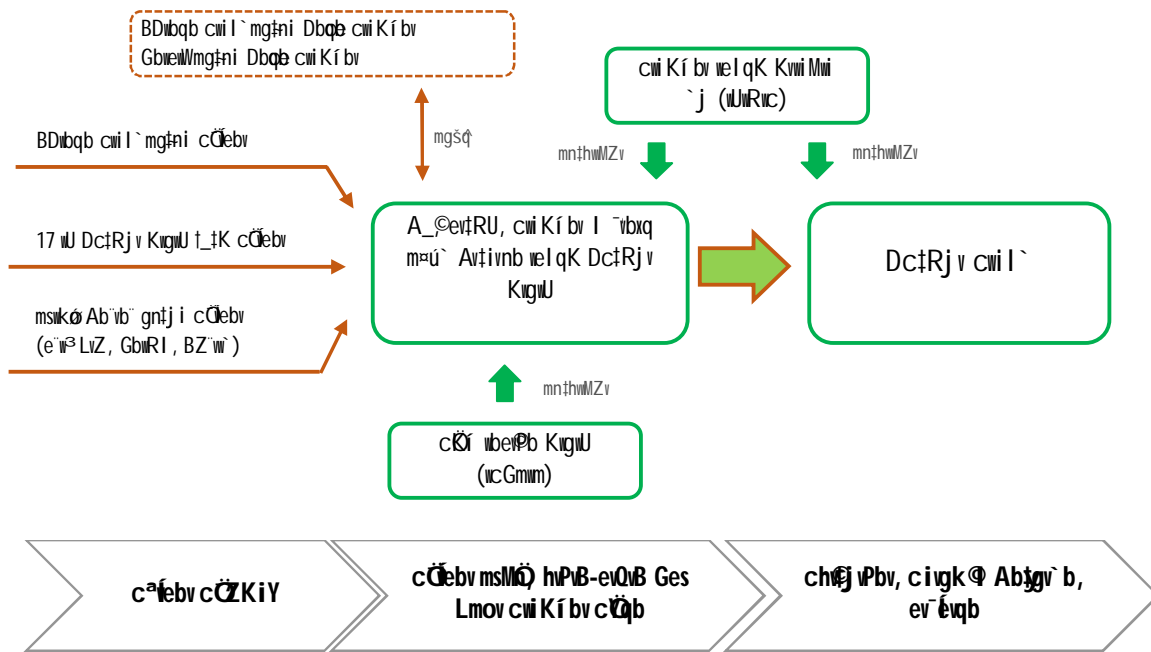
BDwbqb cwil`mg‡ni Dbœqb cwiKíbv
GbwRIwmg‡ni Dbœqb cwiKíbv

cwiKíbv welqK KwiMwi
`j (wUwRwc)

mgš^q

BDwbqb cwil`mg‡ni cÖ¯Íve

mn‡hvwMZv

mn‡hvwMZv

17 wU Dc‡Rjv KwgwU †_‡K cÖ¯Íve

A_©ev‡RU, cwiKíbv I ¯'vbxq m¤ú` Av‡jvPbv welqK Dc‡Rjv KwgwU

Dc‡Rjv cwil`

msmkøó Ab¨vb¨ gn‡ji cÖ¯Íve
(e¨w³ LvZ, GbwRI, BZ¨vw`)

mn‡hvwMZv

cÖKí wbe©vPb KwgwU
(wcGmwm)

cª¯Íve cÖ¯ÍZKiY

cÖ¯Íve msMÖn, hvPvB-evQvB Ges
Lmov cwiKíbv cÖYqb

chv©‡jvPbv, ciwgk©q Abygv`b,
ev¯Íevqb